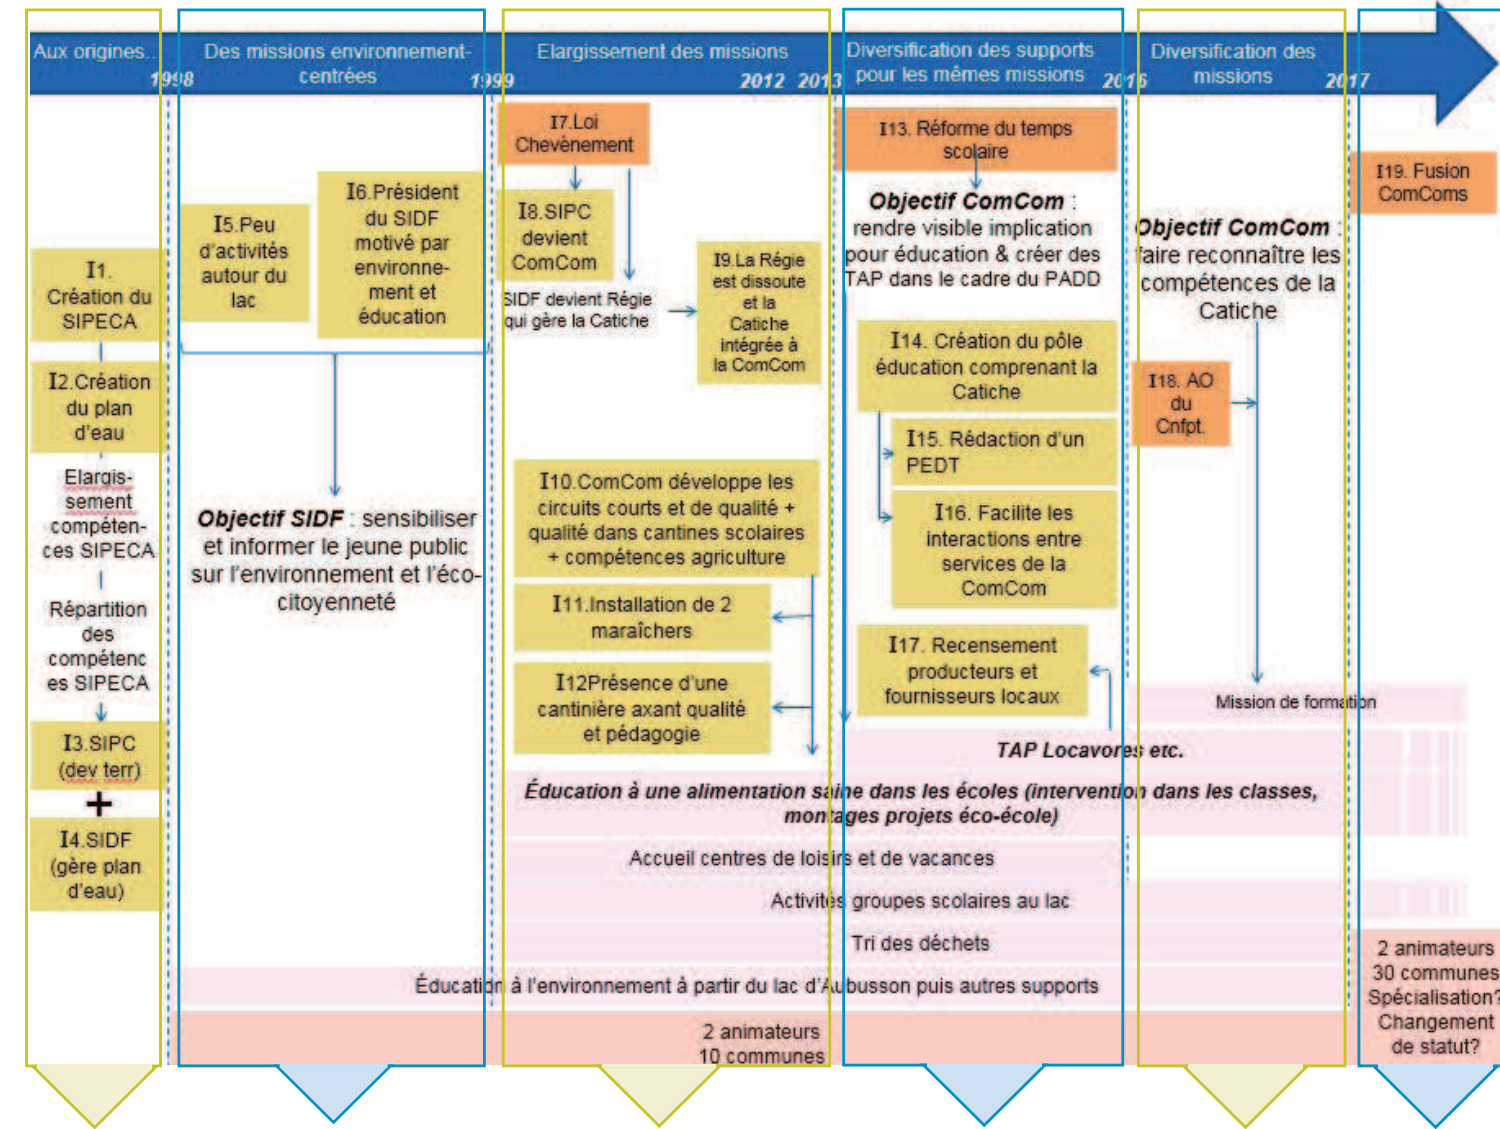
Aux origines...
1998

Des missions environnement-centrées
1999

Elargissement des missions
2012 2013

Diversification des supports pour les mêmes missions
2016

Diversification des missions
2017

I1. Création du SIPECA

I2.Création du plan d'eau

Elargis-sement compéten-ces SIPECA

Répartition des compétenc es SIPECA

I3.SIPC (dev terr)

+

I4.SIDF (gère plan d'eau)

I5.Peu d'activités autour du lac

I6.Président du SIDF motivé par environne-ment et éducation

Objectif SIDF : sensibiliser et informer le jeune public sur l'environnement et l'éco-citoyenneté

I7.Loi Chevènement

I8.SIPC devient ComCom

SIDF devient Régie qui gère la Catiche

I9.La Régie est dissoute et la Catiche intégrée à la ComCom

I10.ComCom développe les circuits courts et de qualité + qualité dans cantines scolaires + compétences agriculture

I11.Installation de 2 maraîchers

I12Présence d'une cantinière axant qualité et pédagogie

I13. Réforme du temps scolaire

Objectif ComCom : rendre visible implication pour éducation & créer des TAP dans le cadre du PADD

I14. Création du pôle éducation comprenant la Catiche

I15. Rédaction d'un PEDT

I16. Facilite les interactions entre services de la ComCom

I17. Recensement producteurs et fournisseurs locaux

Objectif ComCom : faire reconnaître les compétences de la Catiche

I18. AO du Cnfpt.

I19. Fusion ComComs

Mission de formation

TAP Locavores etc.

Éducation à une alimentation saine dans les écoles (intervention dans les classes, montages projets éco-école)

Accueil centres de loisirs et de vacances

Activités groupes scolaires au lac

Tri des déchets

Éducation à l'environnement à partir du lac d'Aubusson puis autres supports

2 animateurs
10 communes

2 animateurs
30 communes
Spécialisation?
Changement de statut?